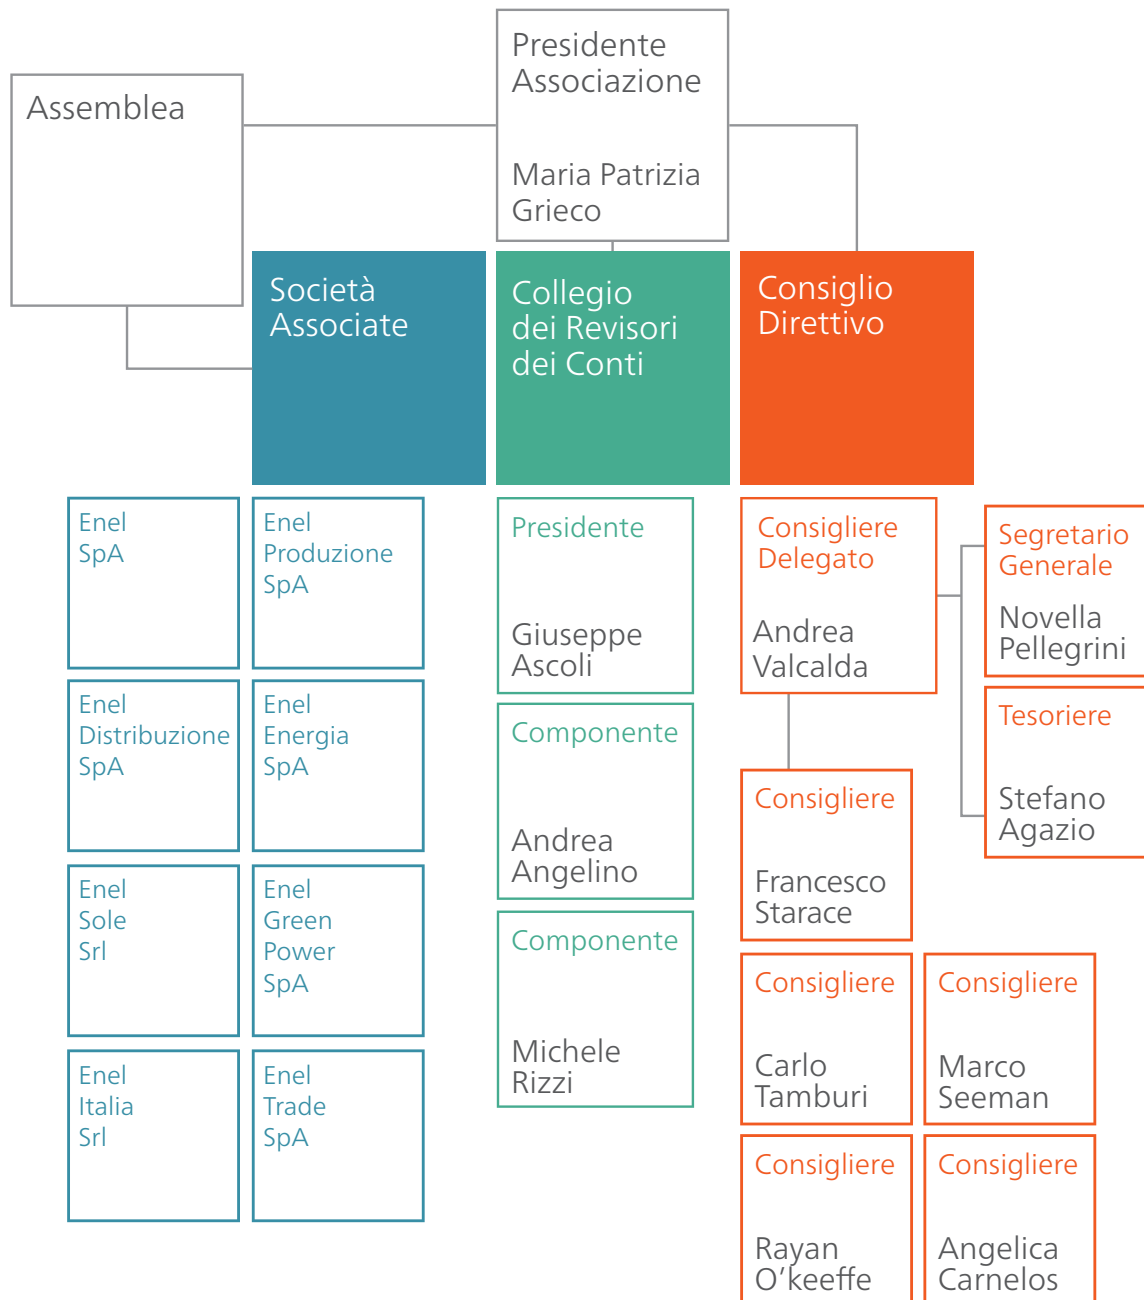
Presidente Associazione

Maria Patrizia Grieco

Assemblea

Società Associate

Collegio dei Revisori dei Conti

Consiglio Direttivo

Enel SpA

Enel Produzione SpA

Enel Distribuzione SpA

Enel Energia SpA

Enel Sole Srl

Enel Green Power SpA

Enel Italia Srl

Enel Trade SpA

Presidente

Giuseppe Ascoli

Componente

Andrea Angelino

Componente

Michele Rizzi

Consigliere Delegato

Andrea Valcalda

Segretario Generale

Novella Pellegrini

Tesoriere

Stefano Agazio

Consigliere

Francesco Starace

Consigliere

Carlo Tamburi

Consigliere

Marco Seeman

Consigliere

Rayan O'keeffe

Consigliere

Angelica Carnelos